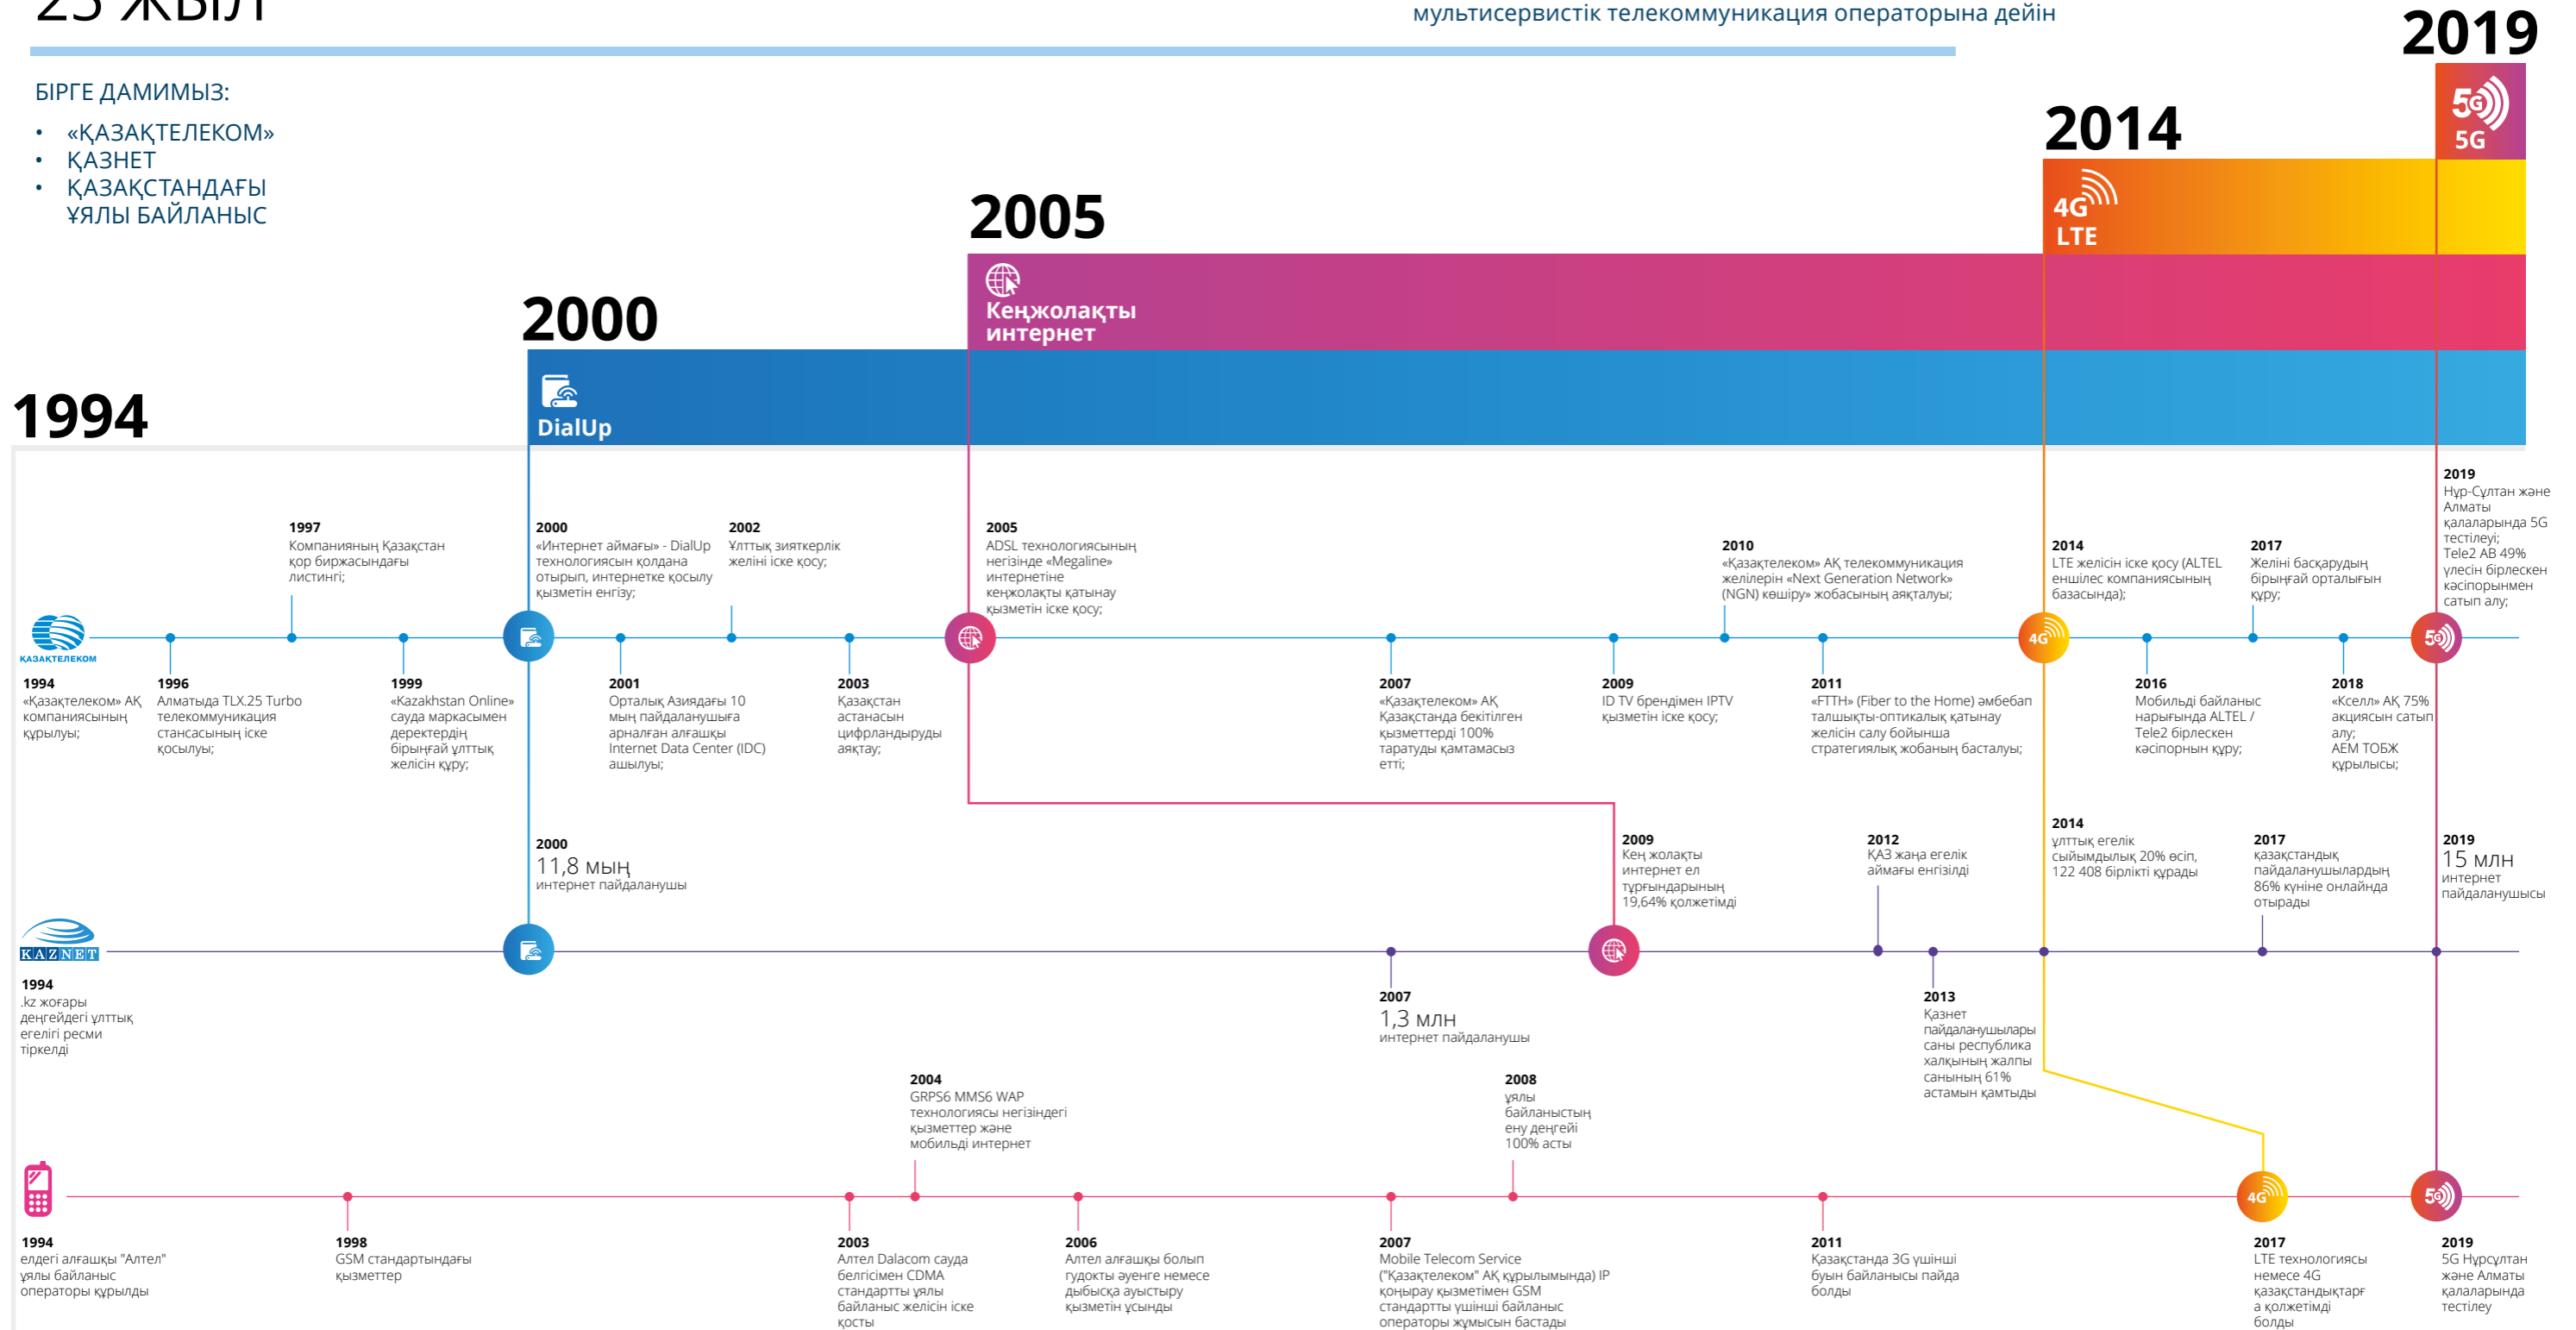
25 ЖЫЛ

мультисервистік телекоммуникация операторына дейін

БІРГЕ ДАМИМЫЗ:
• «ҚАЗАҚТЕЛЕКОМ»
• ҚАЗНЕТ
• ҚАЗАҚСТАНДАҒЫ ҰЯЛЫ БАЙЛАНЫС

2019
5G
5G

2014
4G
LTE

2005
Кеңжолақты интернет

2000
DialUp

1994

2019
Нұр-Сұлтан және Алматы қалаларында 5G тестілеуі;
Tele2 AB 49% үлесін бірлескен кәсіпорынмен сатып алу;

1997
Компанияның Қазақстан қор биржасындағы листингі;

2000
«Интернет аймағы» - DialUp технологиясын қолдана отырып, интернетке қосылу қызметін енгізу;

2002
Ұлттық зияткерлік желіні іске қосу;

2005
ADSL технологиясының негізінде «Megaline» интернетіне кеңжолақты қатынау қызметін іске қосу;

2010
«Қазақтелеком» АҚ телекоммуникация желілерін «Next Generation Network» (NGN) көшіру» жобасының аяқталуы;

2014
LTE желісін іске қосу (ALTEL еншілес компаниясының базасында);

2017
Желіні басқарудың бірыңғай орталығын құру;

ҚАЗАҚТЕЛЕКОМ

1994
«Қазақтелеком» АҚ компаниясының құрылуы;

1996
Алматыда TLX.25 Turbo телекоммуникация стансасының іске қосылуы;

1999
«Kazakhstan Online» сауда маркасымен деректердің бірыңғай ұлттық желісін құру;

2001
Орталық Азиядағы 10 мың пайдаланушыға арналған алғашқы Internet Data Center (IDC) ашылуы;

2003
Қазақстан астанасын цифрландыруды аяқтау;

2007
«Қазақтелеком» АҚ Қазақстанда бекітілген қызметтерді 100% таратуды қамтамасыз етті;

2009
ID TV брендімен IPTV қызметін іске қосу;

2011
«FTTH» (Fiber to the Home) әмбебап талшықты-оптикалық қатынау желісін салу бойынша стратегиялық жобаның басталуы;

2016
Мобильді байланыс нарығында ALTEL / Tele2 бірлескен кәсіпорнын құру;

2018
«Кселл» АҚ 75% акциясын сатып алу;
АЕМ ТОБЖ құрылысы;

2000
11,8 мың
интернет пайдаланушы

2009
Кең жолақты интернет ел тұрғындарының 19,64% қолжетімді

2012
ҚАЗ жаңа егелік аймағы енгізілді

2014
ұлттық егелік сыйымдылық 20% өсіп, 122 408 бірлікті құрады

2017
қазақстандық пайдаланушылардың 86% күніне онлайнда отырады

2019
15 млн
интернет пайдаланушысы

KAZNET

1994
.kz жоғары деңгейдегі ұлттық егелігі ресми тіркелді

2007
1,3 млн
интернет пайдаланушы

2013
Қазнет пайдаланушылары саны республика халқының жалпы санының 61% астамын қамтыды

2004
GRPS6 MMS6 WAP технологиясы негізіндегі қызметтер және мобильді интернет

2008
ұялы байланыстың ену деңгейі 100% асты

1994
елдегі алғашқы "Алтел" ұялы байланыс операторы құрылды

1998
GSM стандартындағы қызметтер

2003
Алтел Dalacom сауда белгісімен CDMA стандартты ұялы байланыс желісін іске қосты

2006
Алтел алғашқы болып гудокты әуенге немесе дыбысқа ауыстыру қызметін ұсынды

2007
Mobile Telecom Service ("Қазақтелеком" АҚ құрылымында) IP қоңырау қызметімен GSM стандартты үшінші байланыс операторы жұмысын бастады

2011
Қазақстанда 3G үшінші буын байланысы пайда болды

2017
LTE технологиясы немесе 4G қазақстандықтарға қолжетімді болды

2019
5G Нұрсұлтан және Алматы қалаларында тестілеу